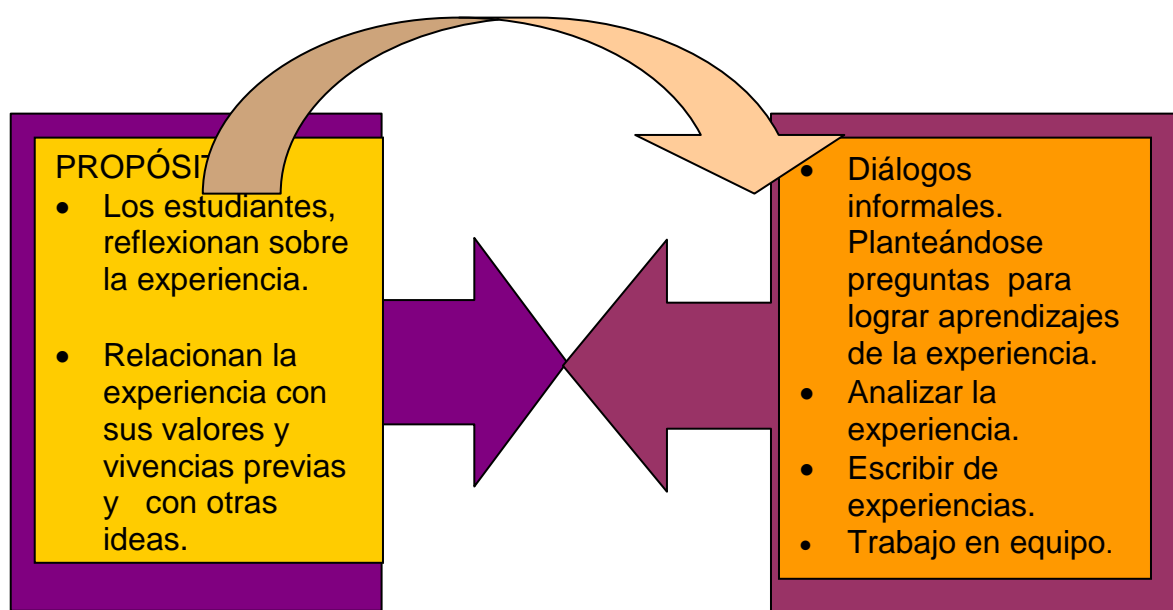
PROPÓSIT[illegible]

- Los estudiantes, reflexionan sobre la experiencia.
- Relacionan la experiencia con sus valores y vivencias previas y con otras ideas.

- Diálogos informales. Planteándose preguntas para lograr aprendizajes de la experiencia.
- Analizar la experiencia.
- Escribir de experiencias.
- Trabajo en equipo.